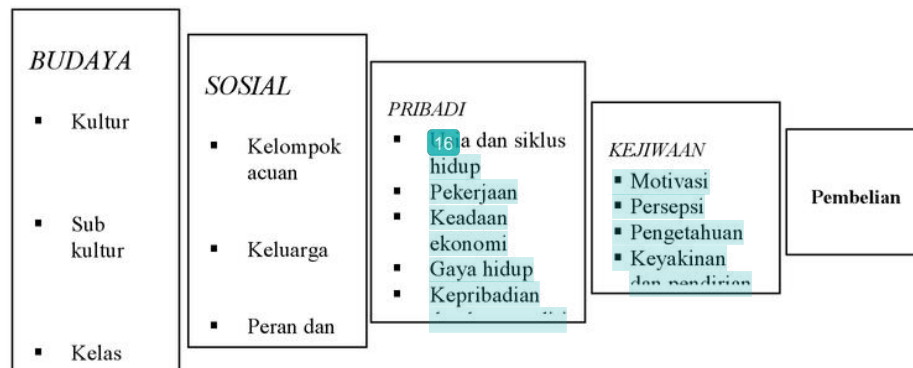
BUDAYA

- Kultur
- Sub kultur
- Kelas

SOSIAL

- Kelompok acuan
- Keluarga
- Peran dan

PRIBADI

- 16 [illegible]a dan siklus hidup
- Pekerjaan
- Keadaan ekonomi
- Gaya hidup
- Kepribadian
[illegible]

KEJIWAAN

- Motivasi
- Persepsi
- Pengetahuan
- Keyakinan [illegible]

Pembelian